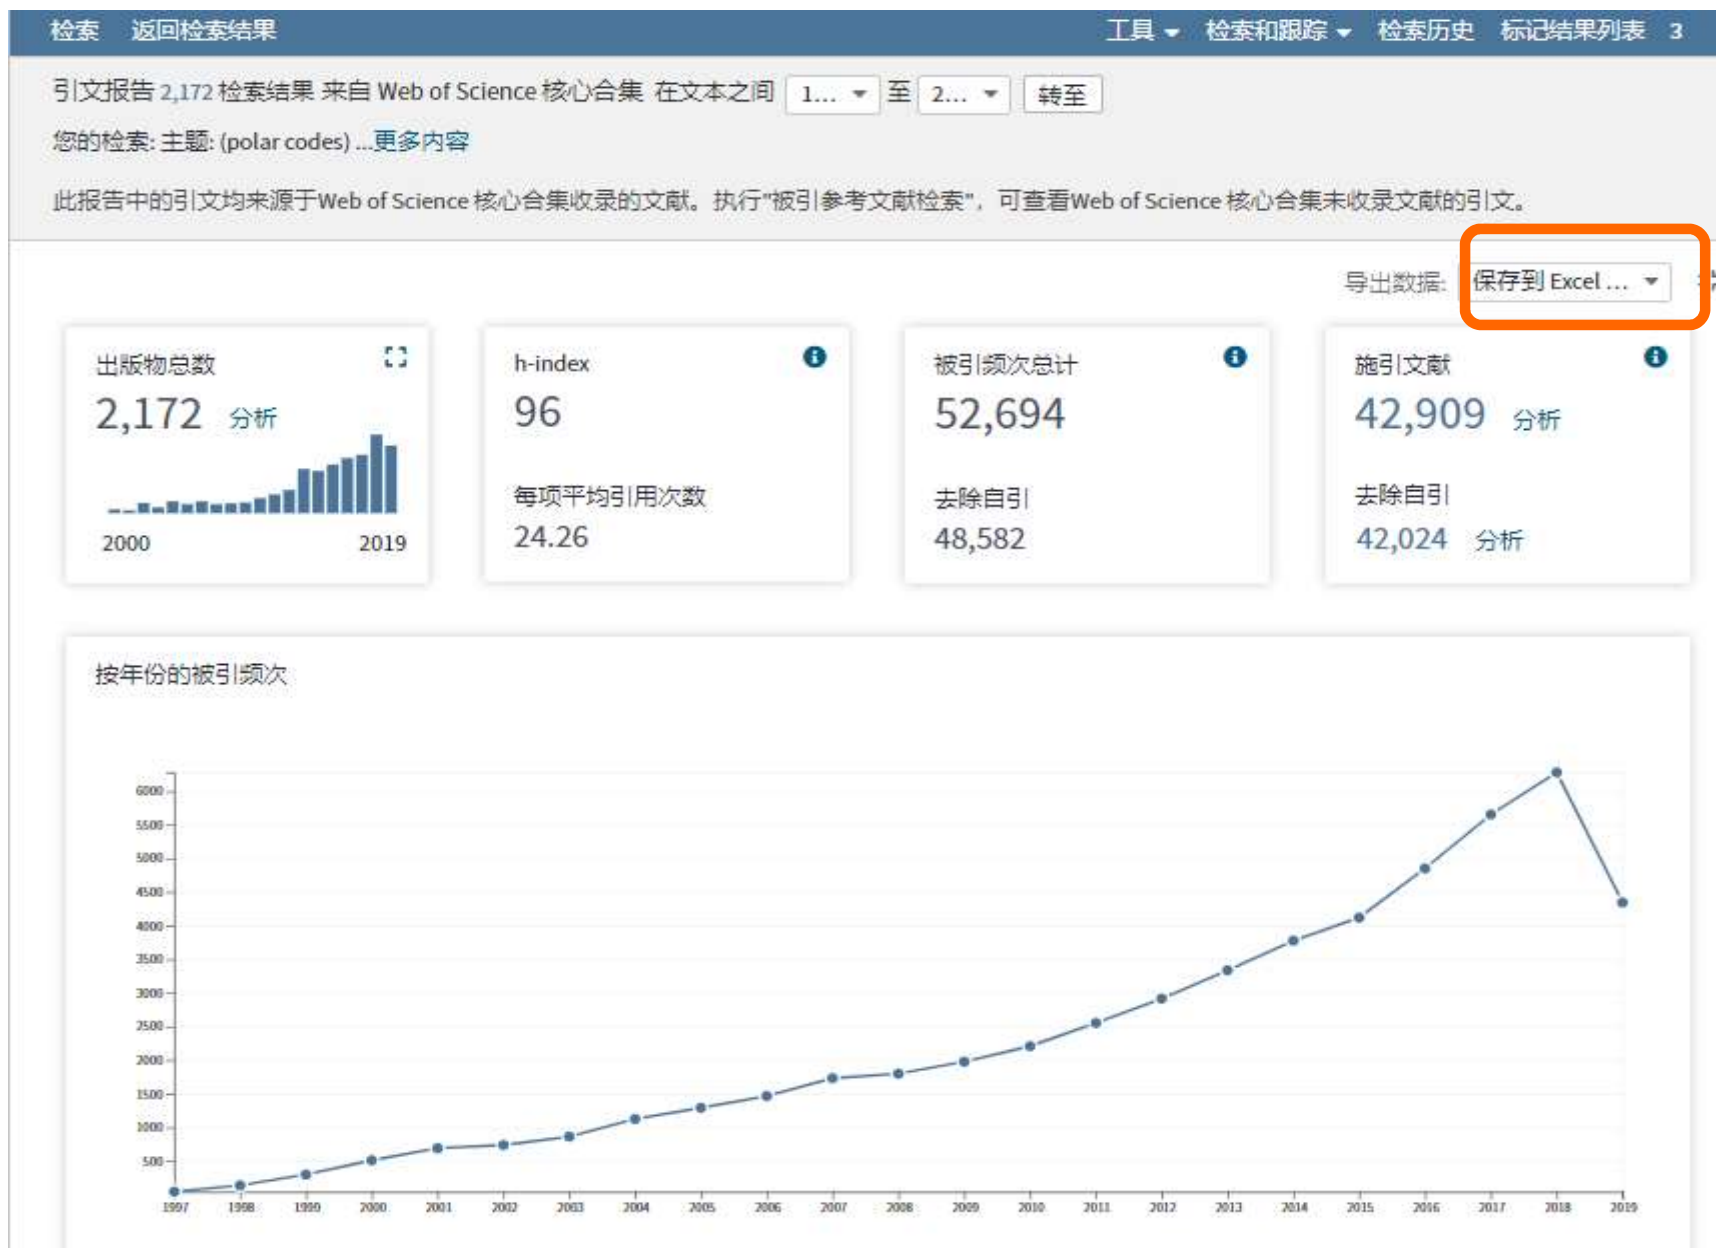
检索 返回检索结果 工具 ▾ 检索和跟踪 ▾ 检索历史 标记结果列表 3

引文报告 2,172 检索结果 来自 Web of Science 核心合集 在文本之间 1... ▾ 至 2... ▾ 转至

您的检索: 主题: (polar codes) ...更多内容

此报告中的引文均来源于Web of Science 核心合集收录的文献。执行"被引参考文献检索"，可查看Web of Science 核心合集未收录文献的引文。

导出数据: 保存到 Excel ... ▾

出版物总数
2,172 分析
2000 2019

h-index
96
每项平均引用次数
24.26

被引频次总计
52,694
去除自引
48,582

施引文献
42,909 分析
去除自引
42,024 分析

按年份的被引频次

6000
5500
5000
4500
4000
3500
3000
2500
2000
1500
1000
500

1997 1998 1999 2000 2001 2002 2003 2004 2005 2006 2007 2008 2009 2010 2011 2012 2013 2014 2015 2016 2017 2018 2019